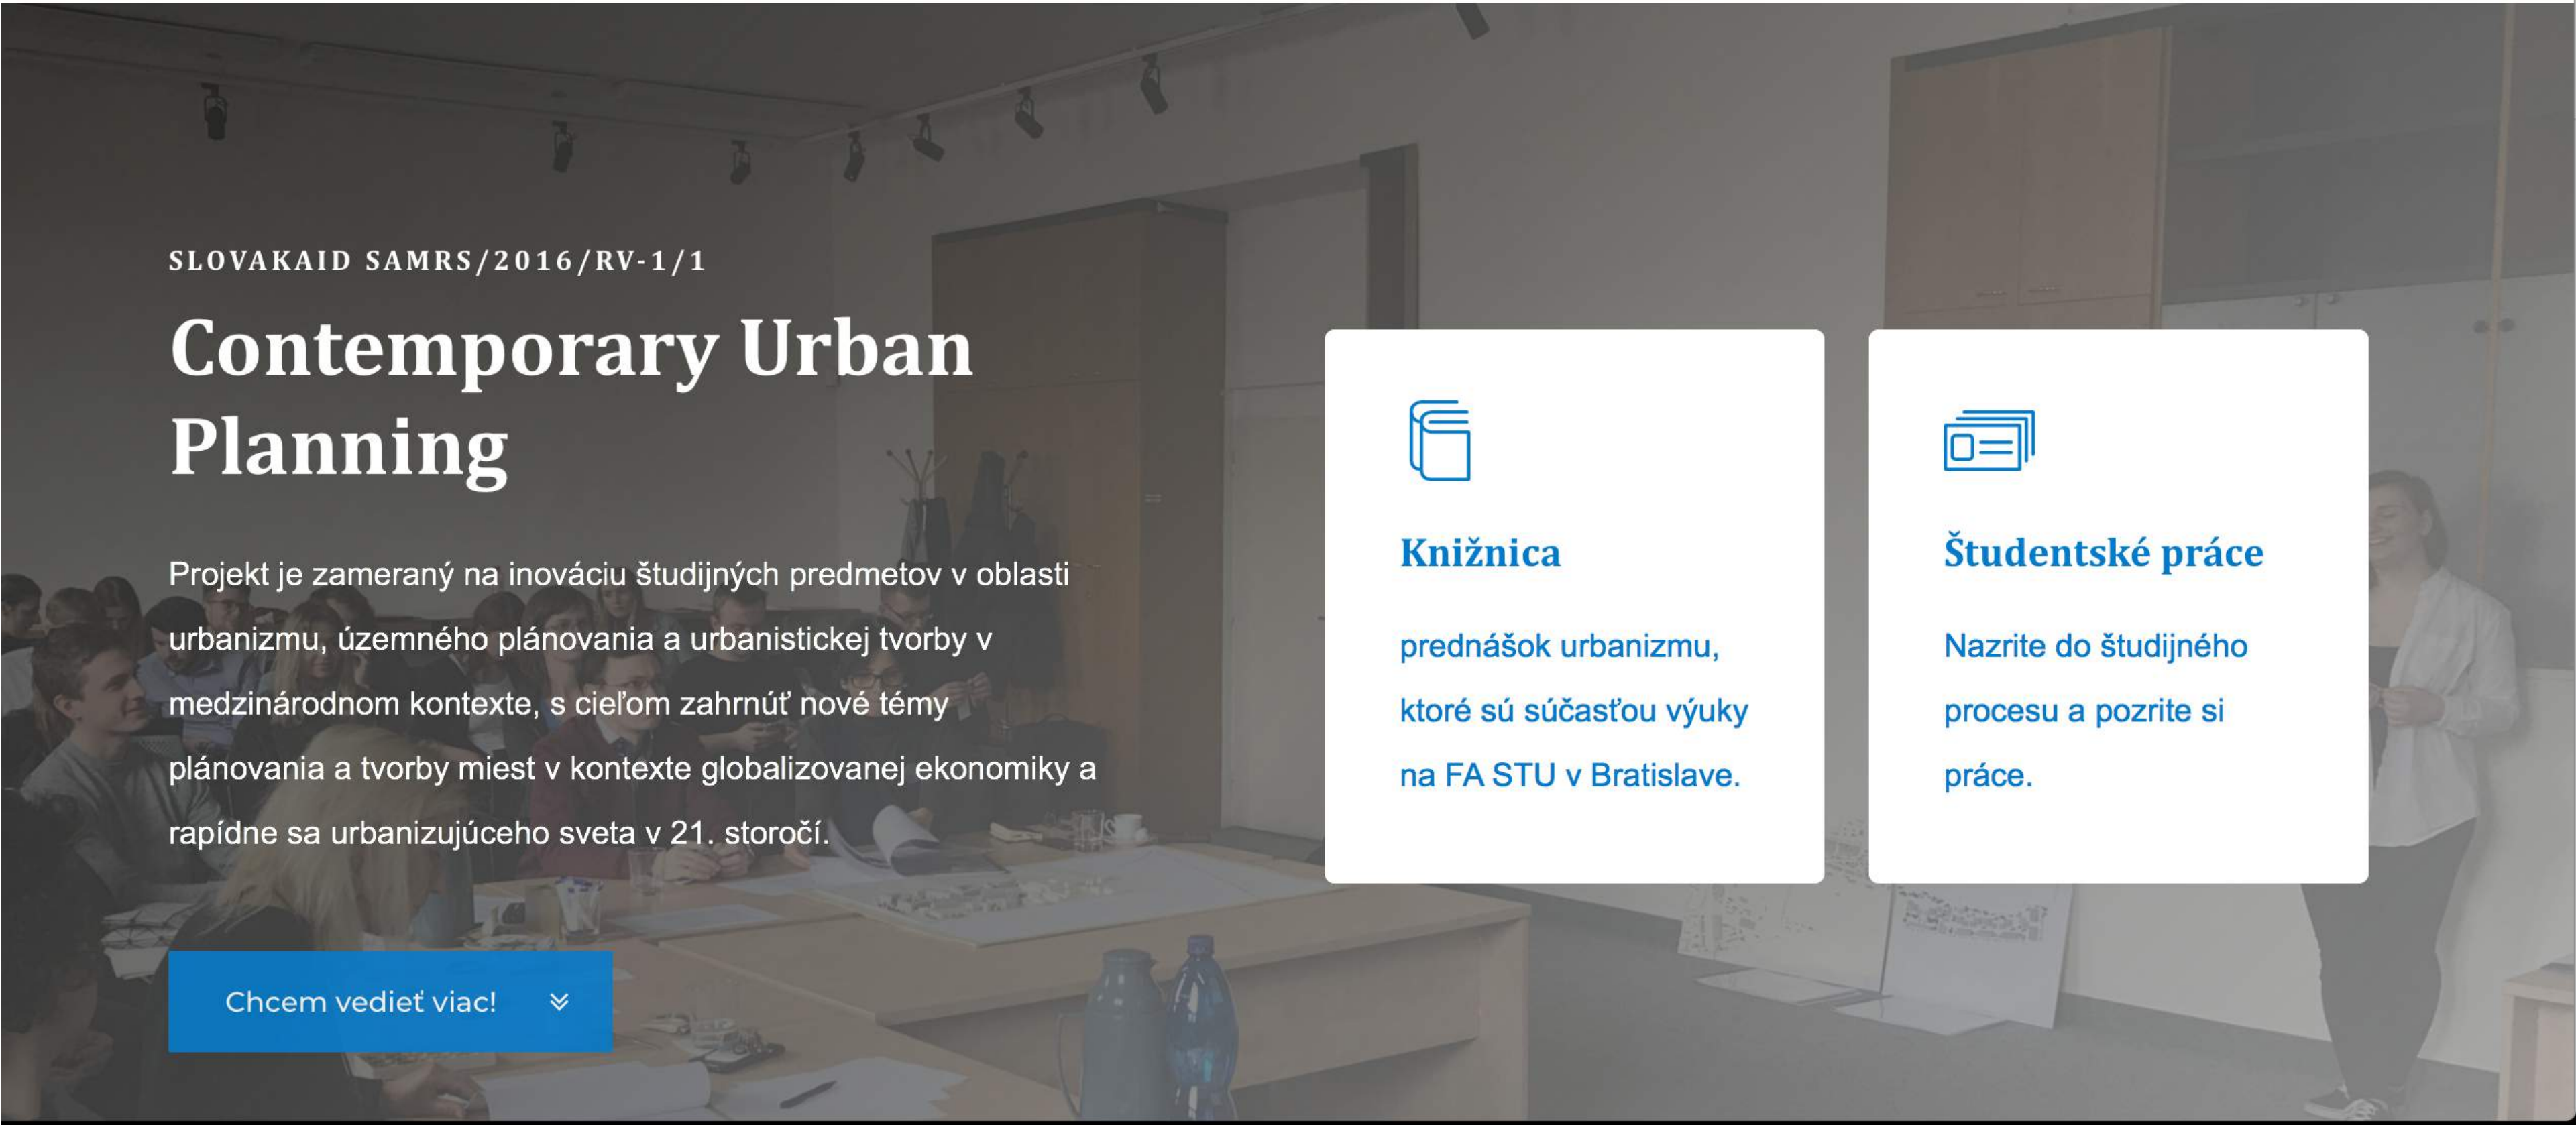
SLOVAKAID SAMRS/2016/RV-1/1

Contemporary Urban Planning

Projekt je zameraný na inováciu študijných predmetov v oblasti urbanizmu, územného plánovania a urbanistickej tvorby v medzinárodnom kontexte, s cieľom zahrnúť nové témy plánovania a tvorby miest v kontexte globalizovanej ekonomiky a rapídne sa urbanizujúceho sveta v 21. storočí.

Chcem vedieť viac!

Knižnica

prednášok urbanizmu, ktoré sú súčasťou výuky na FA STU v Bratislave.

Študentské práce

Nazrite do študijného procesu a pozrite si práce.